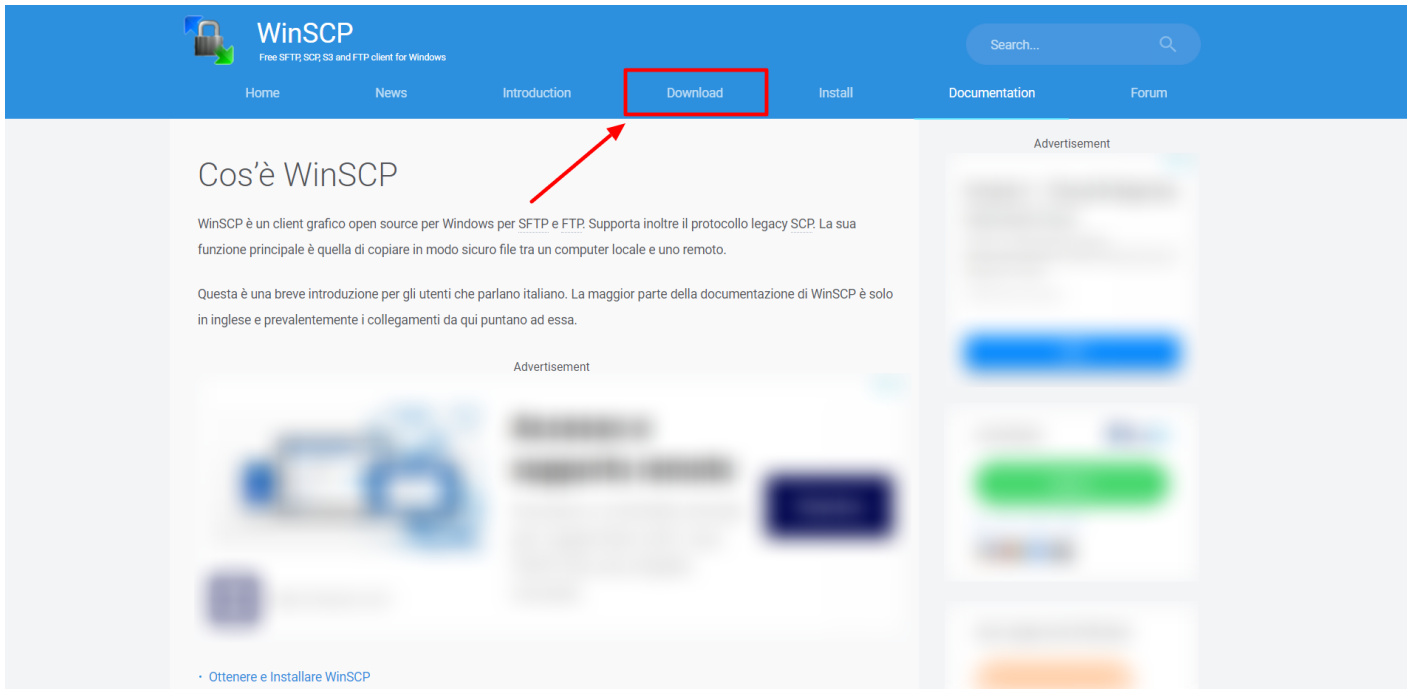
WinSCP
Free SFTP, SCP, S3 and FTP client for Windows

Search...

Home News Introduction Download Install Documentation Forum

Advertisement

Cos'è WinSCP

WinSCP è un client grafico open source per Windows per SFTP e FTP. Supporta inoltre il protocollo legacy SCP. La sua funzione principale è quella di copiare in modo sicuro file tra un computer locale e uno remoto.

Questa è una breve introduzione per gli utenti che parlano italiano. La maggior parte della documentazione di WinSCP è solo in inglese e prevalentemente i collegamenti da qui puntano ad essa.

Advertisement

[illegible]

• Ottenere e Installare WinSCP